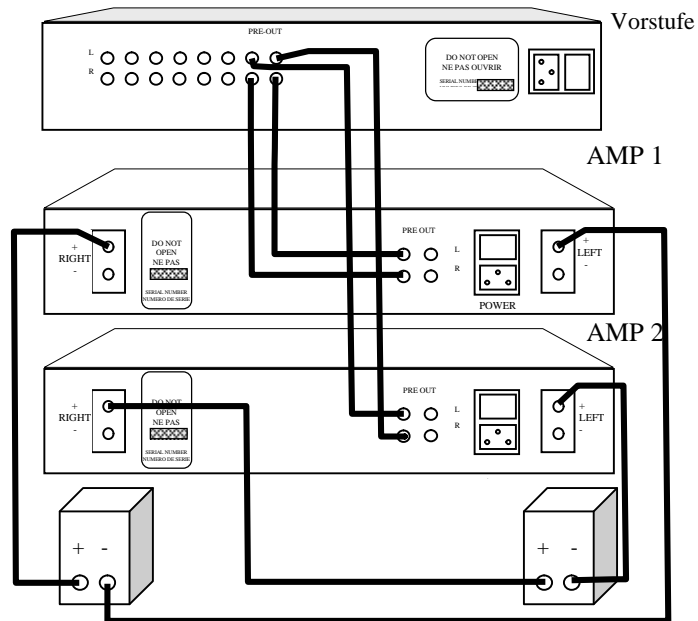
Vorstufe

PRE-OUT

L

R

DO NOT OPEN
NE PAS OUVRIR
SERIAL NUMBER

AMP 1

+
RIGHT
-

DO NOT
OPEN
NE PAS

SERIAL NUMBER
NUMERO DE SERIE

PRE OUT

L

R

POWER

+
LEFT
-

AMP 2

+
RIGHT
-

DO NOT
OPEN
NE PAS

SERIAL NUMBER
NUMERO DE SERIE

PRE OUT

L

R

+
LEFT
-

+ -

+ -